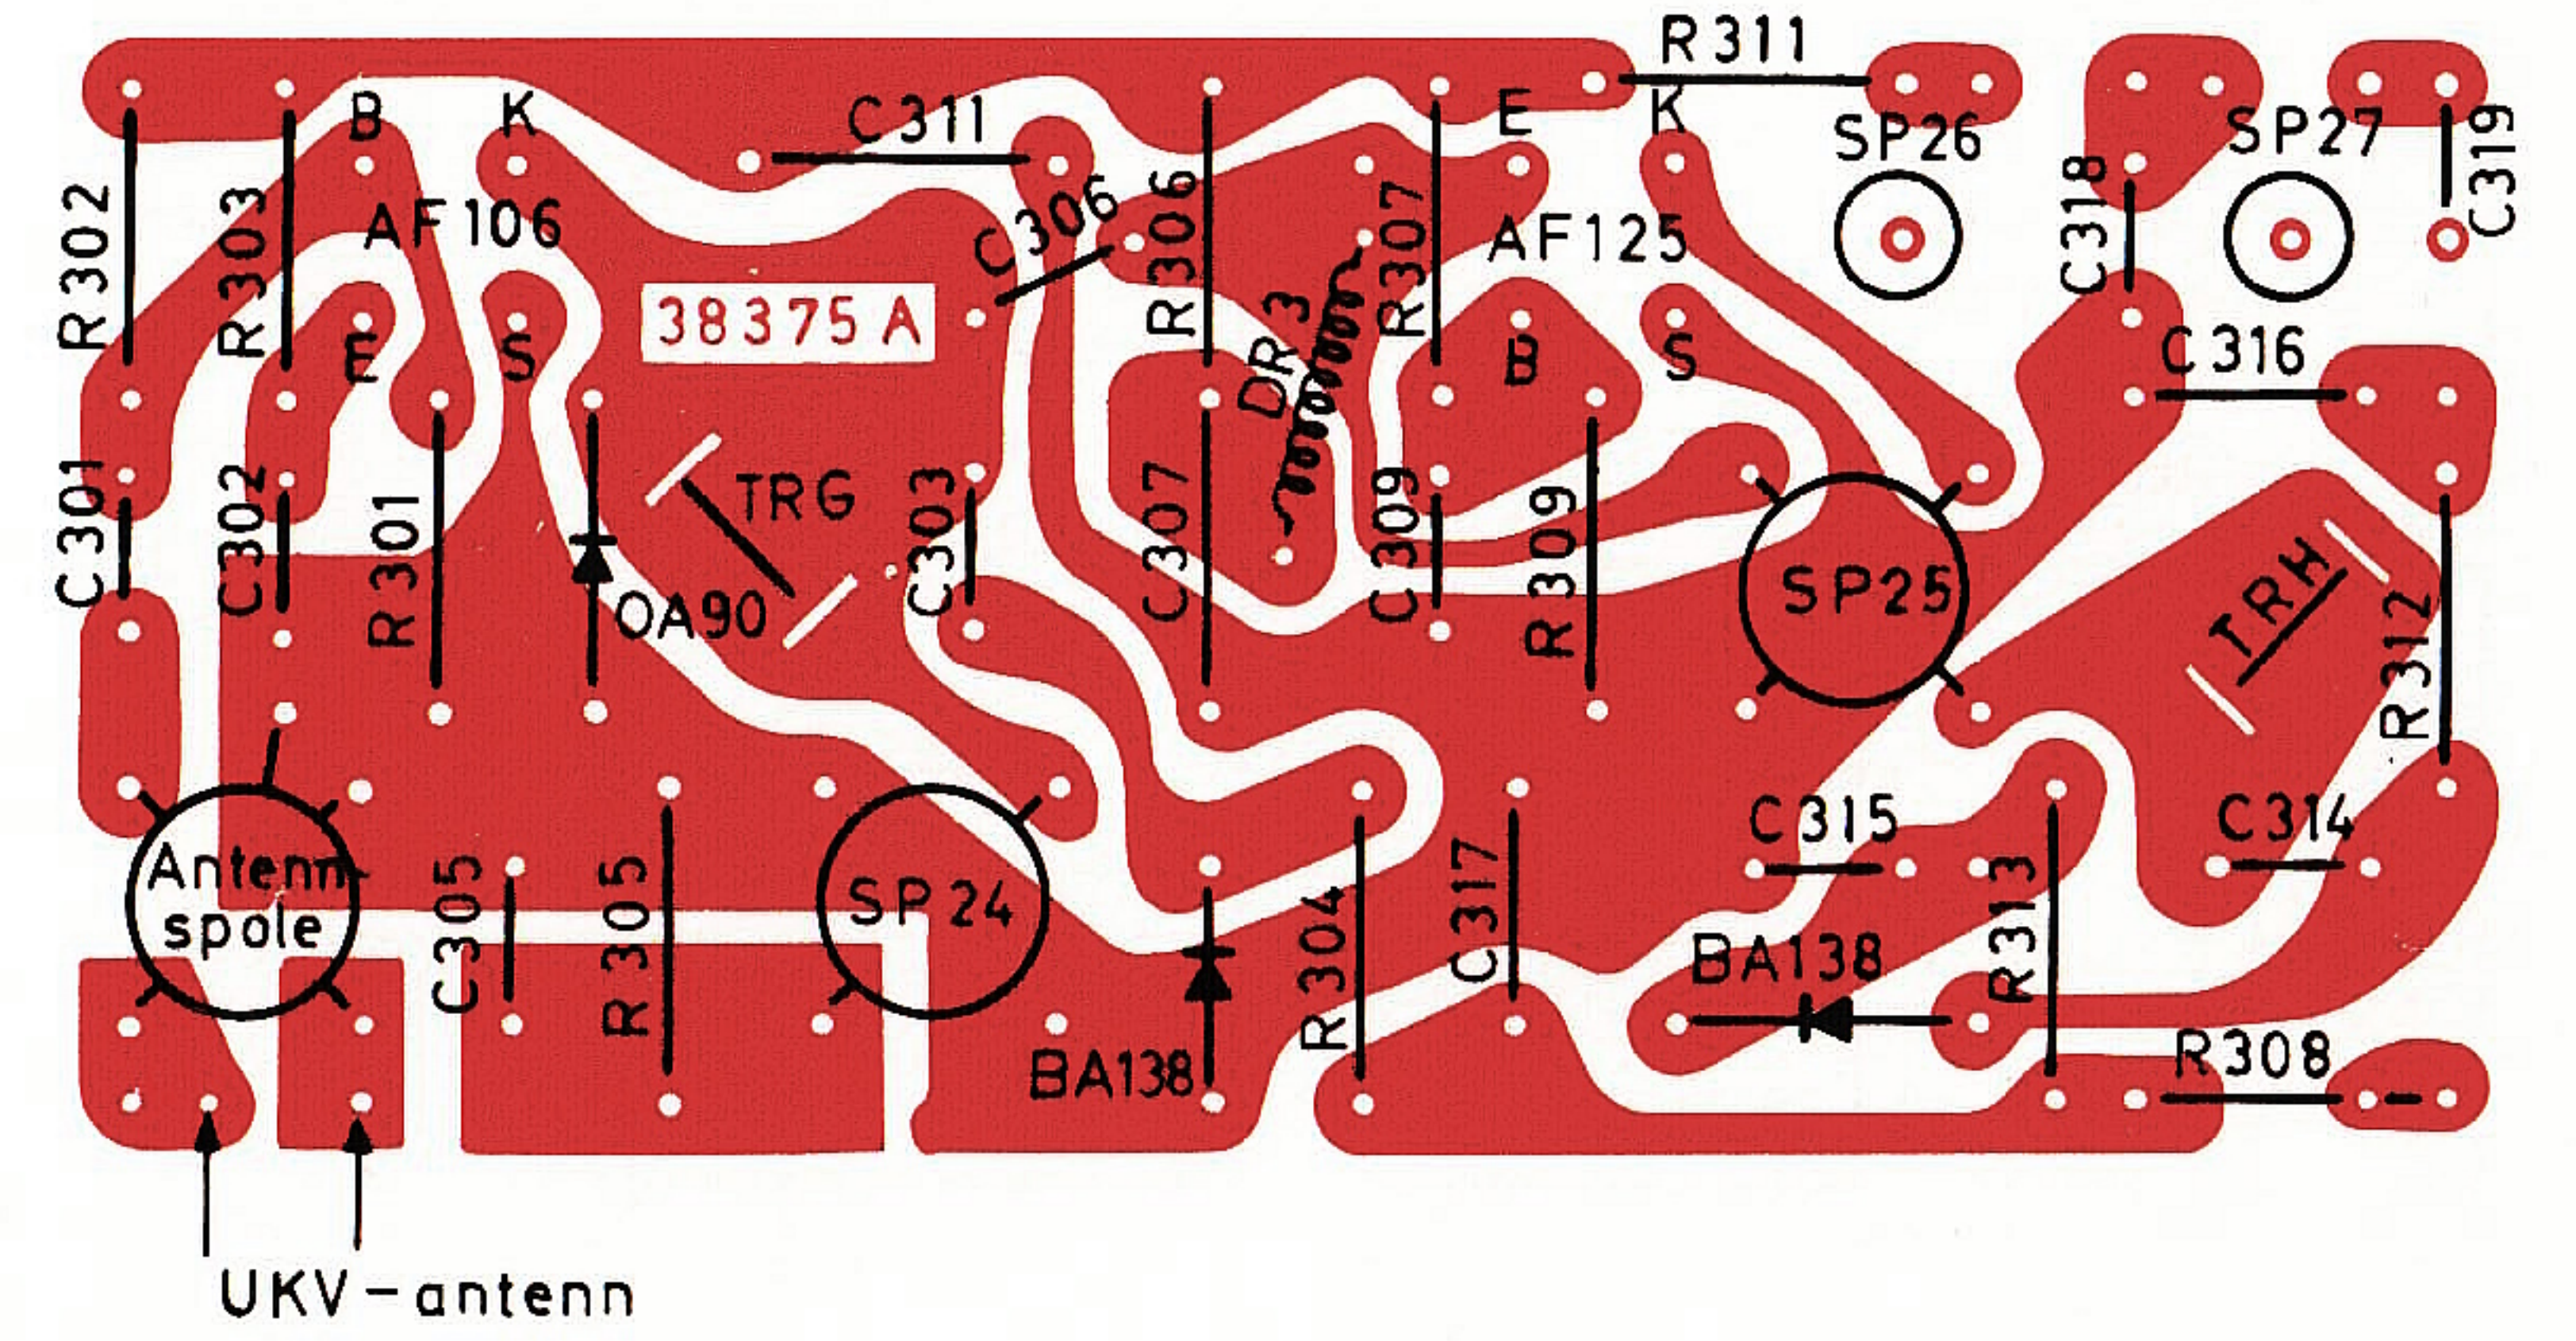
R 311
B
K
C 311
E
K
SP26
SP27
C319
R 302
R 303
AF 106
C 306
R 306
R 307
AF 125
C318
38375 A
DR 3
E
S
B
S
C 316
C 301
C 302
R 301
TRG
C 303
C 307
C 309
R 309
SP25
TRH
R 312
OA90
C 315
C 314
Antennspole
C 305
R 305
SP 24
R 304
C 317
R 313
BA138
BA138
R308
UKV-antenn